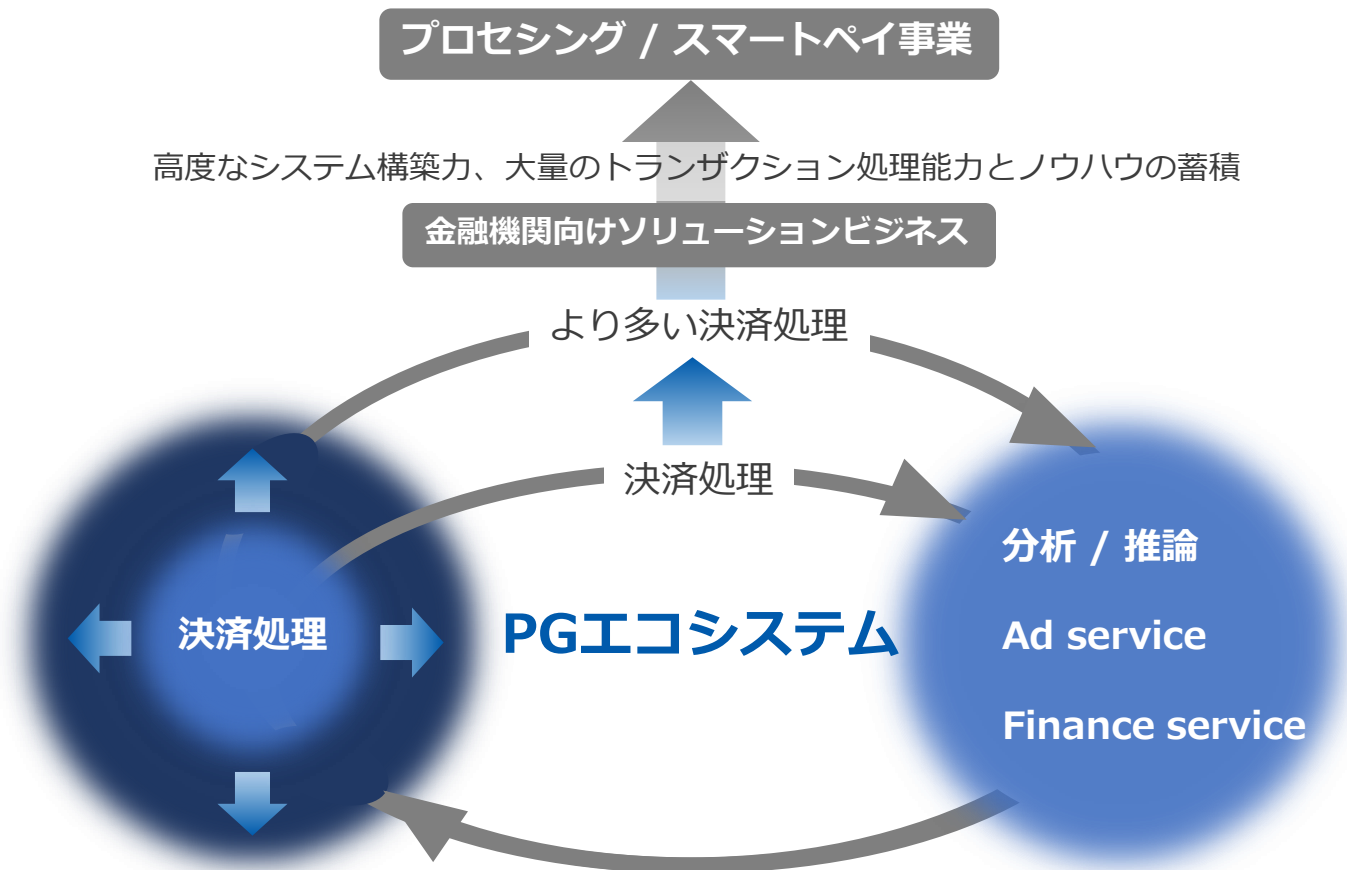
プロセシング / スマートペイ事業

高度なシステム構築力、大量のトランザクション処理能力とノウハウの蓄積

金融機関向けソリューションビジネス

より多い決済処理

決済処理

決済処理

PGエコシステム

分析 / 推論

Ad service

Finance service